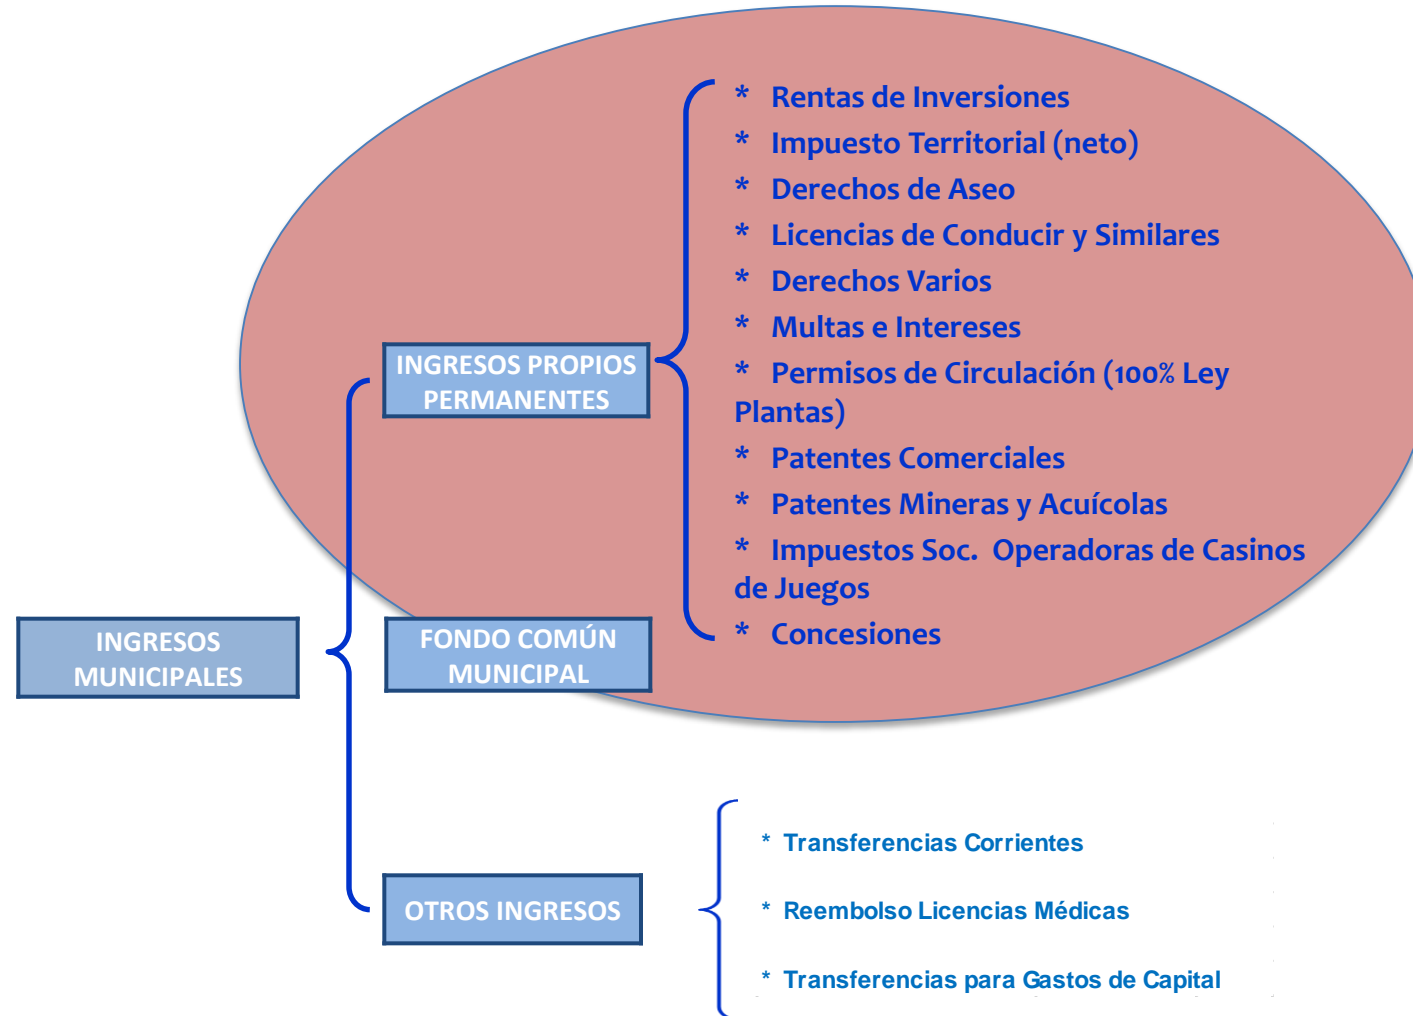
INGRESOS MUNICIPALES

INGRESOS PROPIOS PERMANENTES

* Rentas de Inversiones
* Impuesto Territorial (neto)
* Derechos de Aseo
* Licencias de Conducir y Similares
* Derechos Varios
* Multas e Intereses
* Permisos de Circulación (100% Ley Plantas)
* Patentes Comerciales
* Patentes Mineras y Acuícolas
* Impuestos Soc. Operadoras de Casinos de Juegos
* Concesiones

FONDO COMÚN MUNICIPAL

OTROS INGRESOS

* Transferencias Corrientes
* Reembolso Licencias Médicas
* Transferencias para Gastos de Capital